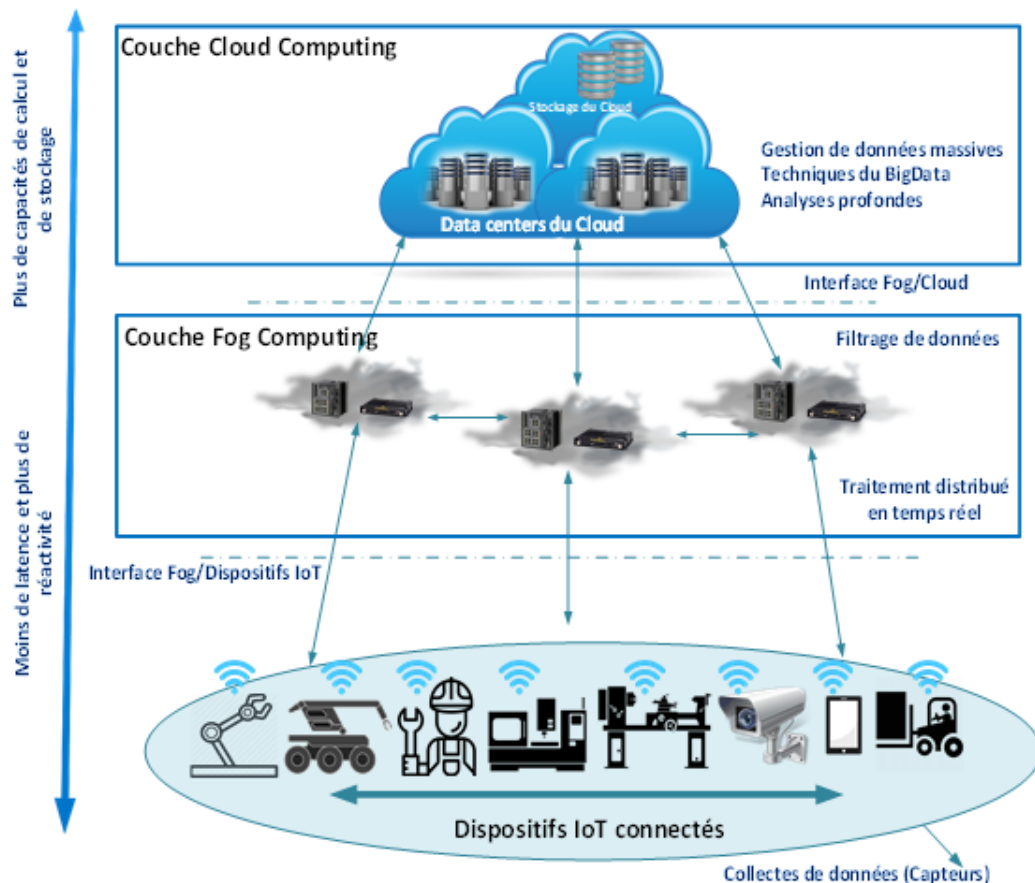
Plus de capacités de calcul et de stockage

Moins de latence et plus de réactivité

Couche Cloud Computing

Stockage du Cloud

Data centers du Cloud

Gestion de données massives
Techniques du BigData
Analyses profondes

Interface Fog/Cloud

Couche Fog Computing

Filtrage de données

Traitement distribué en temps réel

Interface Fog/Dispositifs IoT

Dispositifs IoT connectés

Collectes de données (Capteurs)